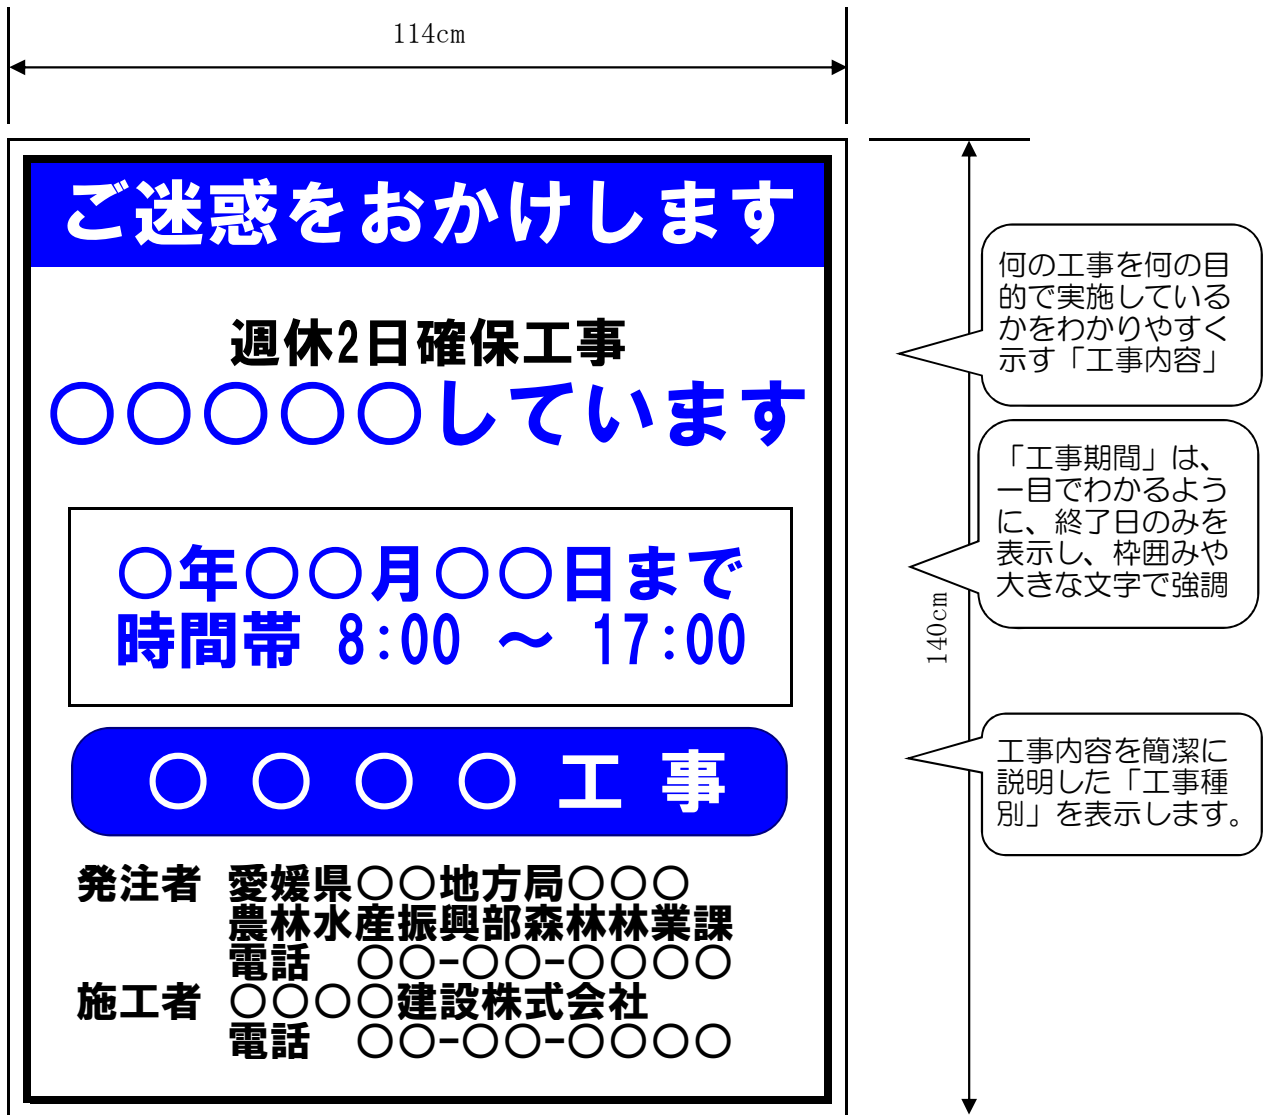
114cm

ご迷惑をおかけします

週休2日確保工事
○○○○○しています

○年○○月○○日まで
時間帯 8:00 ～ 17:00

○ ○ ○ ○ 工 事

発注者 愛媛県○○地方局○○○
農林水産振興部森林林業課
電話 ○○-○○-○○○○
施工者 ○○○○建設株式会社
電話 ○○-○○-○○○○

140cm

何の工事を何の目的で実施しているかをわかりやすく示す「工事内容」

「工事期間」は、一目でわかるように、終了日のみを表示し、枠囲みや大きな文字で強調

工事内容を簡潔に説明した「工事種別」を表示します。